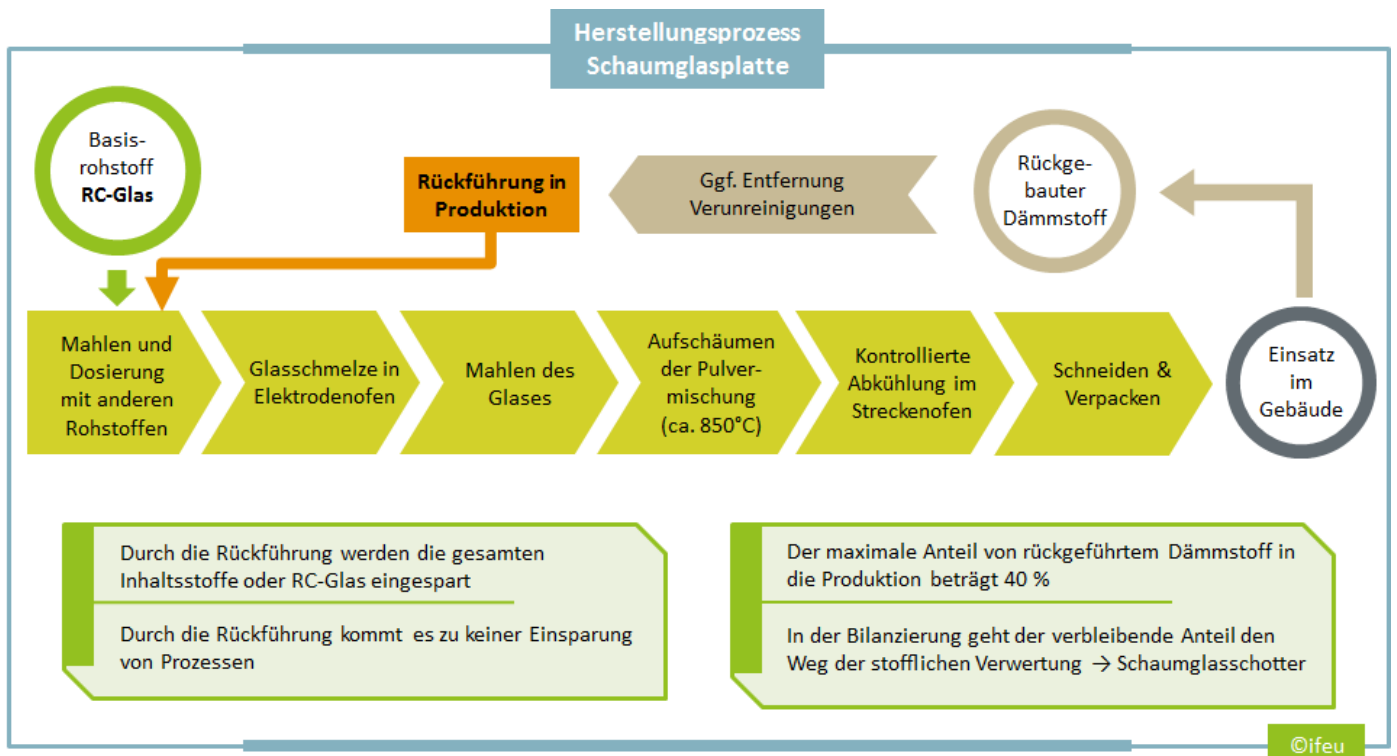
Herstellungsprozess Schaumglasplatte

Basisrohstoff
RC-Glas

Rückführung in Produktion

Ggf. Entfernung Verunreinigungen

Rückgebauter Dämmstoff

Mahlen und Dosierung mit anderen Rohstoffen

Glasschmelze in Elektrodenofen

Mahlen des Glases

Aufschäumen der Pulvermischung (ca. 850°C)

Kontrollierte Abkühlung im Streckenofen

Schneiden & Verpacken

Einsatz im Gebäude

Durch die Rückführung werden die gesamten Inhaltsstoffe oder RC-Glas eingespart

Durch die Rückführung kommt es zu keiner Einsparung von Prozessen

Der maximale Anteil von rückgeführtem Dämmstoff in die Produktion beträgt 40 %

In der Bilanzierung geht der verbleibende Anteil den Weg der stofflichen Verwertung → Schaumglasschotter

©ifeu